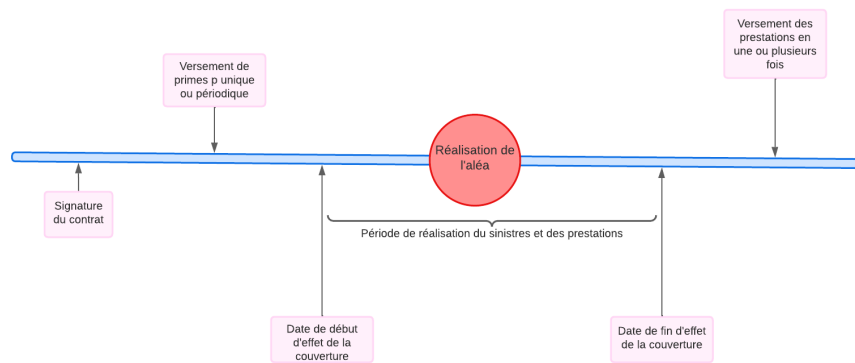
Versement des prestations en une ou plusieurs fois

Versement de primes p unique ou périodique

Réalisation de l'aléa

Signature du contrat

Période de réalisation du sinistres et des prestations

Date de début d'effet de la couverture

Date de fin d'effet de la couverture